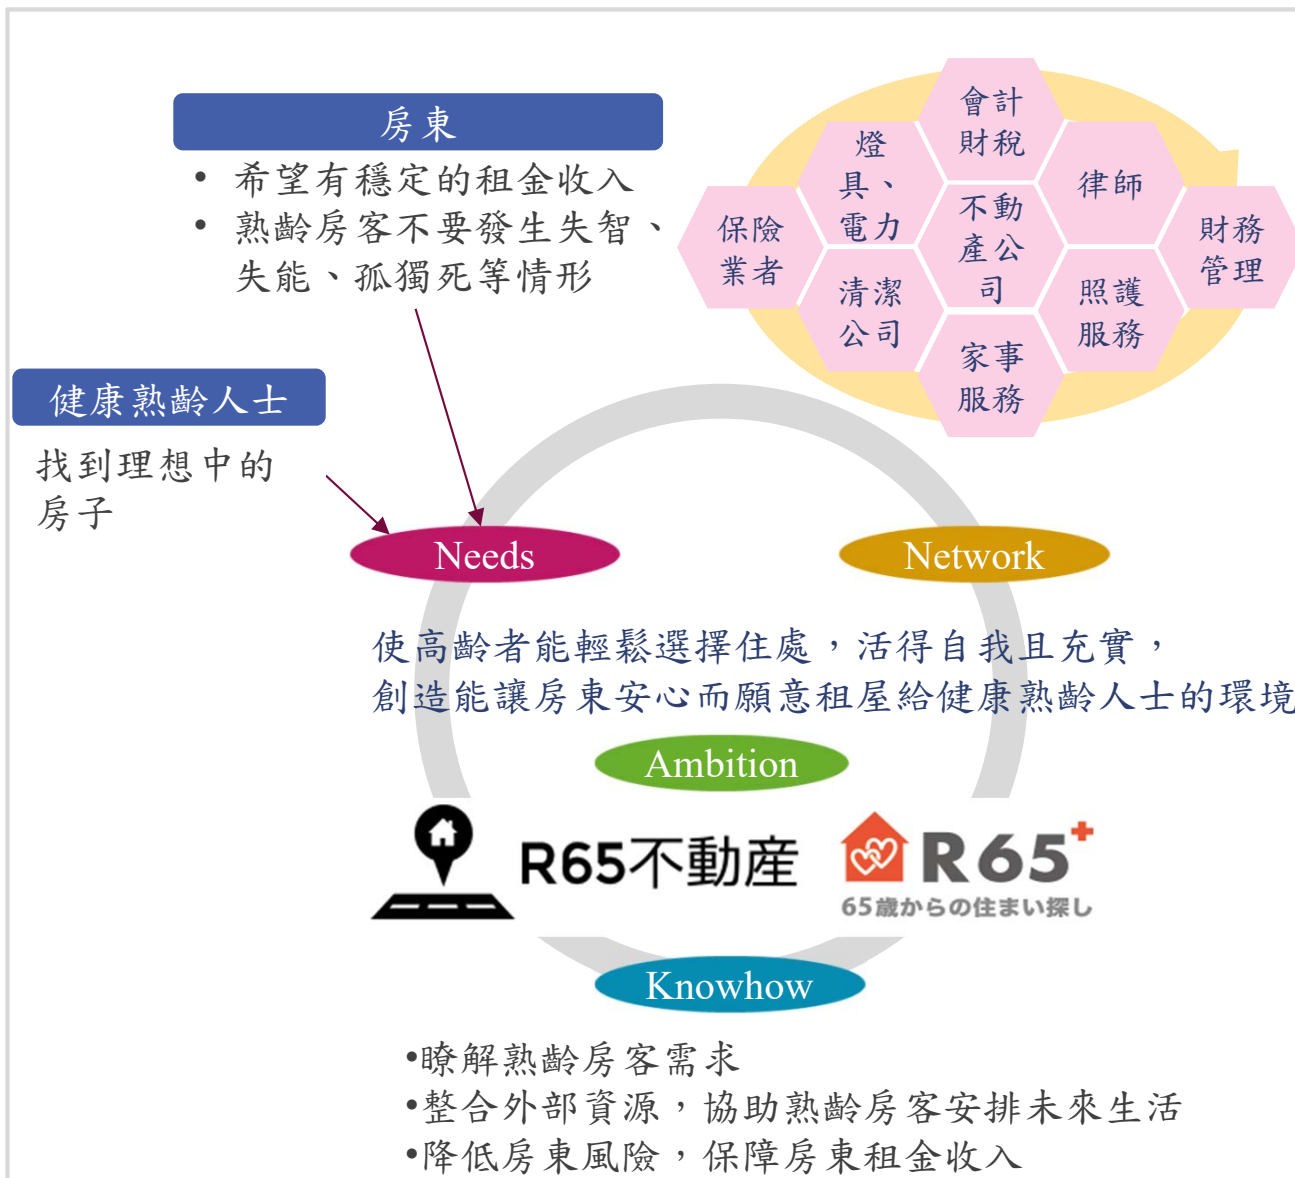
房東

• 希望有穩定的租金收入
• 熟齡房客不要發生失智、失能、孤獨死等情形

會計財稅

燈具、電力

律師

保險業者

不動產公司

財務管理

清潔公司

照護服務

家事服務

健康熟齡人士

找到理想中的房子

Needs

Network

使高齡者能輕鬆選擇住處，活得自我且充實，
創造能讓房東安心而願意租屋給健康熟齡人士的環境

Ambition

R65不動産

R65⁺
65歳からの住まい探し

Knowhow

•瞭解熟齡房客需求
•整合外部資源，協助熟齡房客安排未來生活
•降低房東風險，保障房東租金收入